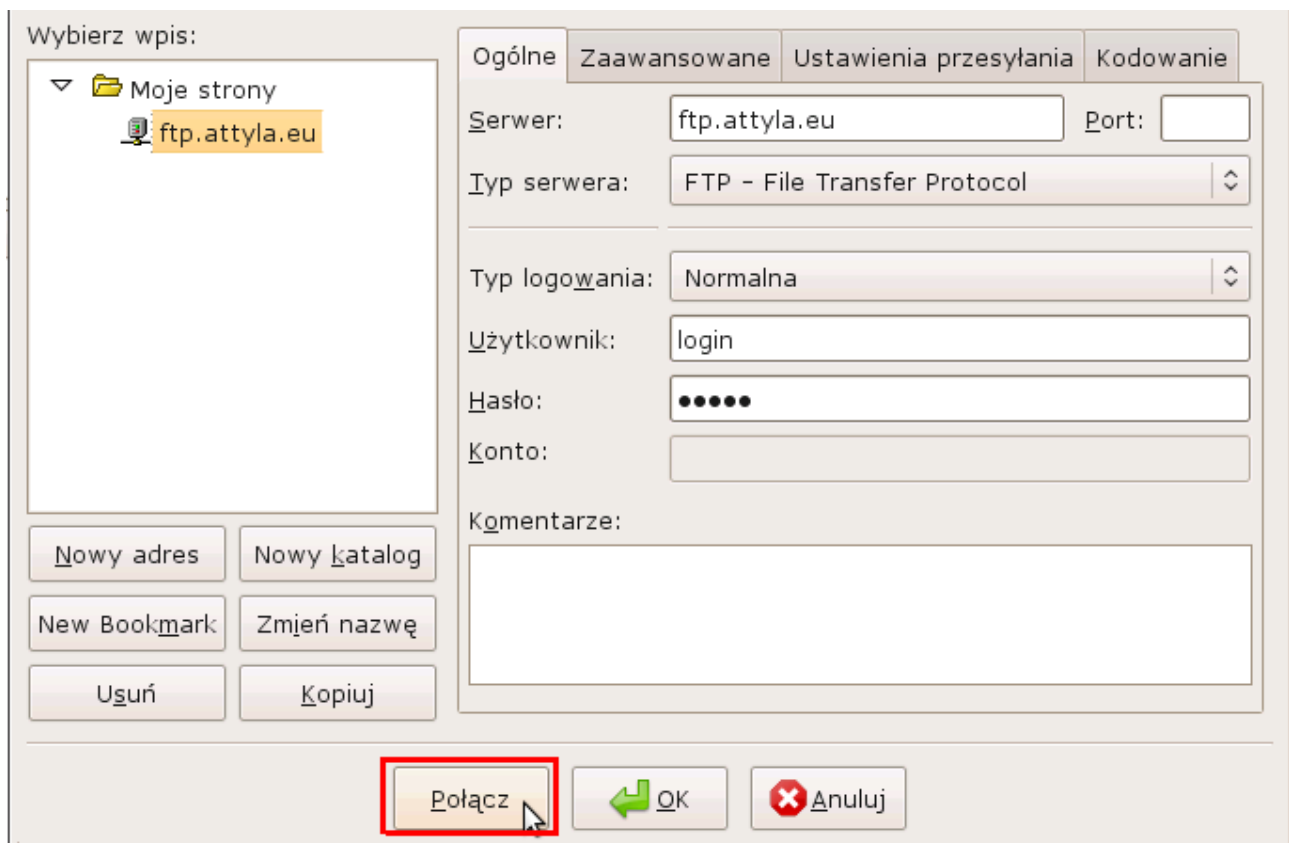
Wybierz wpis:

Moje strony

ftp.attyla.eu

Ogólne | Zaawansowane | Ustawienia przesyłania | Kodowanie

Serwer: ftp.attyla.eu Port:

Typ serwera: FTP - File Transfer Protocol

Typ logowania: Normalna

Użytkownik: login

Hasło: ●●●●●

Konto:

Komentarze:

Nowy adres | Nowy katalog

New Bookmark | Zmień nazwę

Usuń | Kopiuj

Połącz | OK | Anuluj